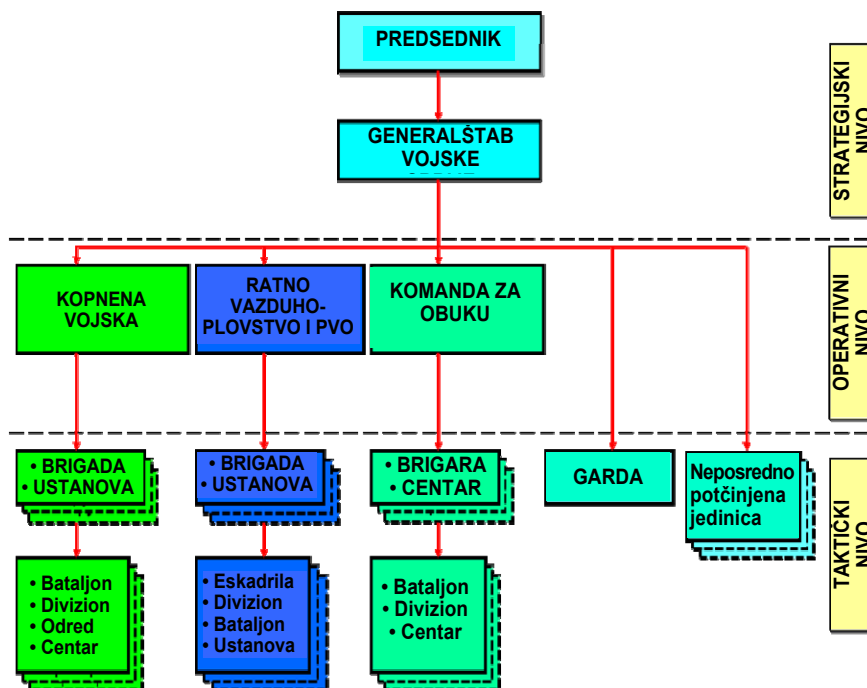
PREDSEDNIK

GENERALŠTAB VOJSKE

STRATEGIJSKI NIVO

KOPNENA VOJSKA

RATNO VAZDUHOPLOVSTVO I PVO

KOMANDA ZA OBUKU

OPERATIVNI NIVO

• BRIGADA
• USTANOVA

• BRIGADA
• USTANOVA

• BRIGARA
• CENTAR

GARDA

Neposredno potčinjena jedinica

TAKTIČKI NIVO

• Bataljon
• Divizion
• Odred
• Centar

• Eskadrila
• Divizion
• Bataljon
• Ustanova

• Bataljon
• Divizion
• Centar